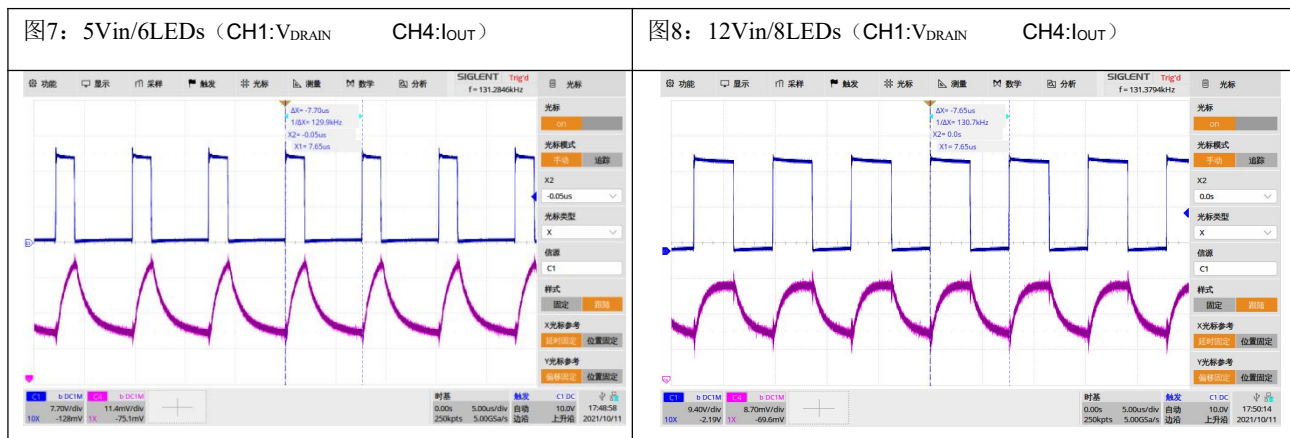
| 图7：5Vin/6LEDs（CH1:V$_{DRAIN}$ CH4:I$_{OUT}$） | 图8：12Vin/8LEDs（CH1:V$_{DRAIN}$ CH4:I$_{OUT}$） |
|---|---|
| 功能 显示 采样 触发 光标 测量 数学 分析 SIGLENT Trig'd f = 131.2846kHz 光标<br>ΔX= -7.70us 1/ΔX= 129.9kHz X2= -0.05us X1= 7.65us<br>光标 on 光标模式 手动 追踪 X2 -0.05us 光标类型 X 信源 C1 样式 固定 跟随 X光标参考 延时固定 位置固定 Y光标参考 偏移固定 位置固定<br>C1 b DC1M 7.70V/div 10X -128mV C4 b DC1M 11.4mV/div 1X -75.1mV 时基 0.00s 5.00us/div 250kpts 5.00GSa/s 触发 C1 DC 自动 10.0V 边沿 上升沿 17:48:58 2021/10/11 | 功能 显示 采样 触发 光标 测量 数学 分析 SIGLENT Trig'd f = 131.3794kHz 光标<br>ΔX= -7.65us 1/ΔX= 130.7kHz X2= 0.0s X1= 7.65us<br>光标 on 光标模式 手动 追踪 X2 0.0s 光标类型 X 信源 C1 样式 固定 跟随 X光标参考 延时固定 位置固定 Y光标参考 偏移固定 位置固定<br>C1 b DC1M 9.40V/div 10X -2.19V C4 b DC1M 8.70mV/div 1X -69.6mV 时基 0.00s 5.00us/div 250kpts 5.00GSa/s 触发 C1 DC 自动 10.0V 边沿 上升沿 17:50:14 2021/10/11 |